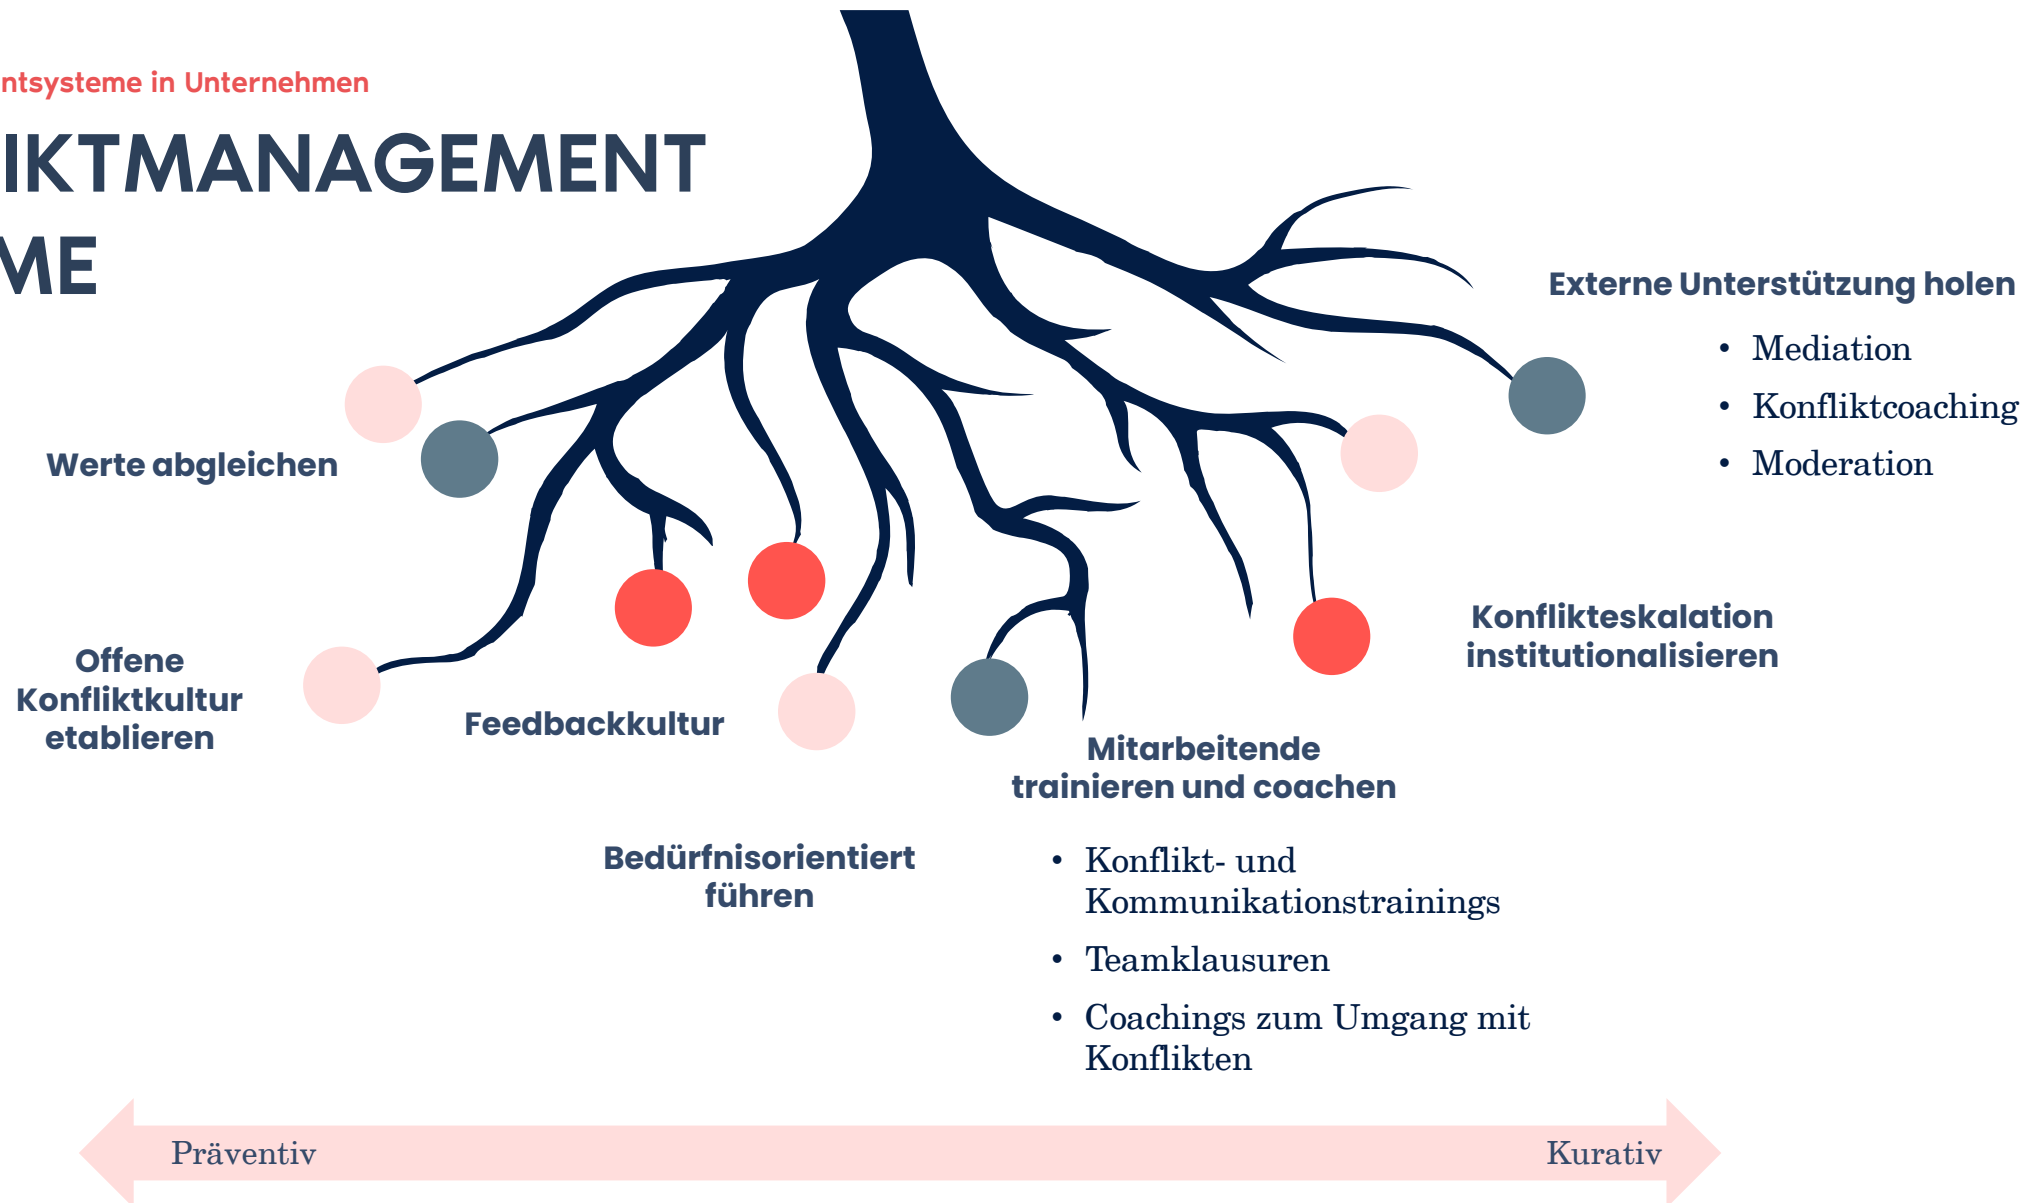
ntsysteme in Unternehmen

IKTMANAGEMENT
ME

Externe Unterstützung holen

- Mediation
- Konfliktcoaching
- Moderation

Werte abgleichen

Offene Konfliktkultur etablieren

Feedbackkultur

Konflikteskalation institutionalisieren

Mitarbeitende trainieren und coachen

Bedürfnisorientiert führen

- Konflikt- und Kommunikationstrainings
- Teamklausuren
- Coachings zum Umgang mit Konflikten

Präventiv

Kurativ